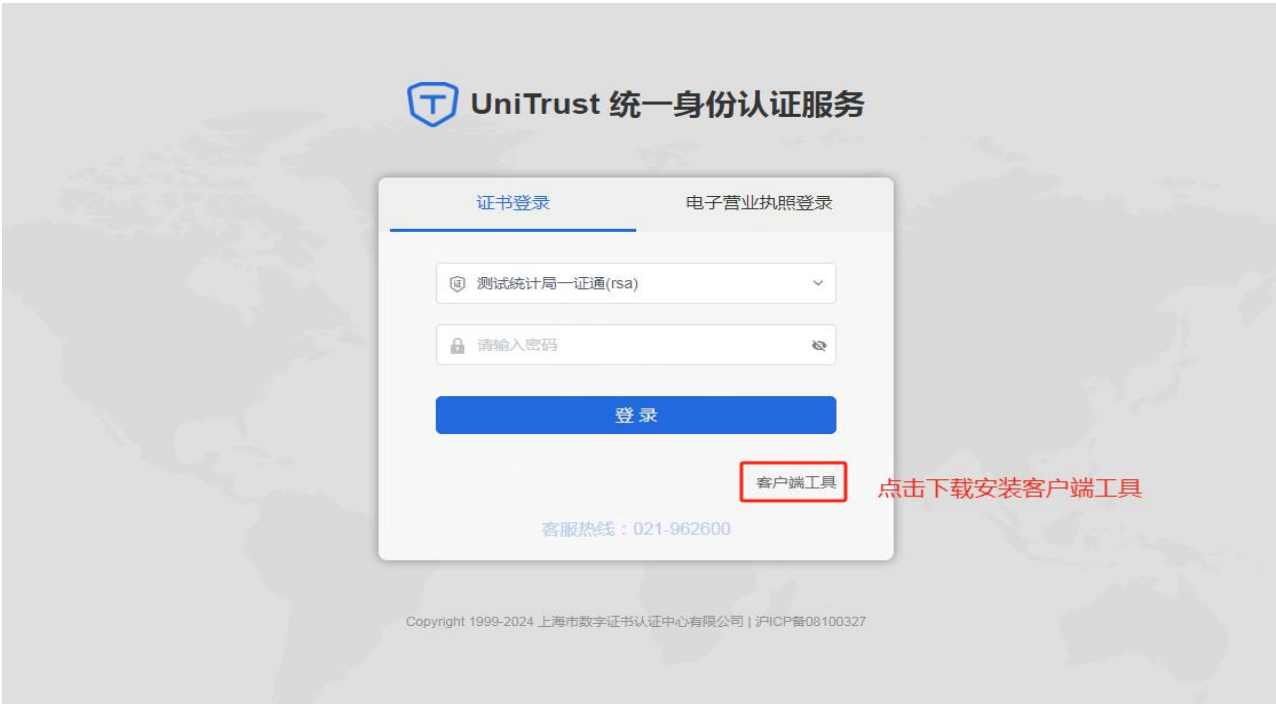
UniTrust 统一身份认证服务

证书登录
电子营业执照登录

测试统计局一证通(rsa)

请输入密码

登录

客户端工具
点击下载安装客户端工具

客服热线：021-962600

Copyright 1999-2024 上海市数字证书认证中心有限公司 | 沪ICP备08100327